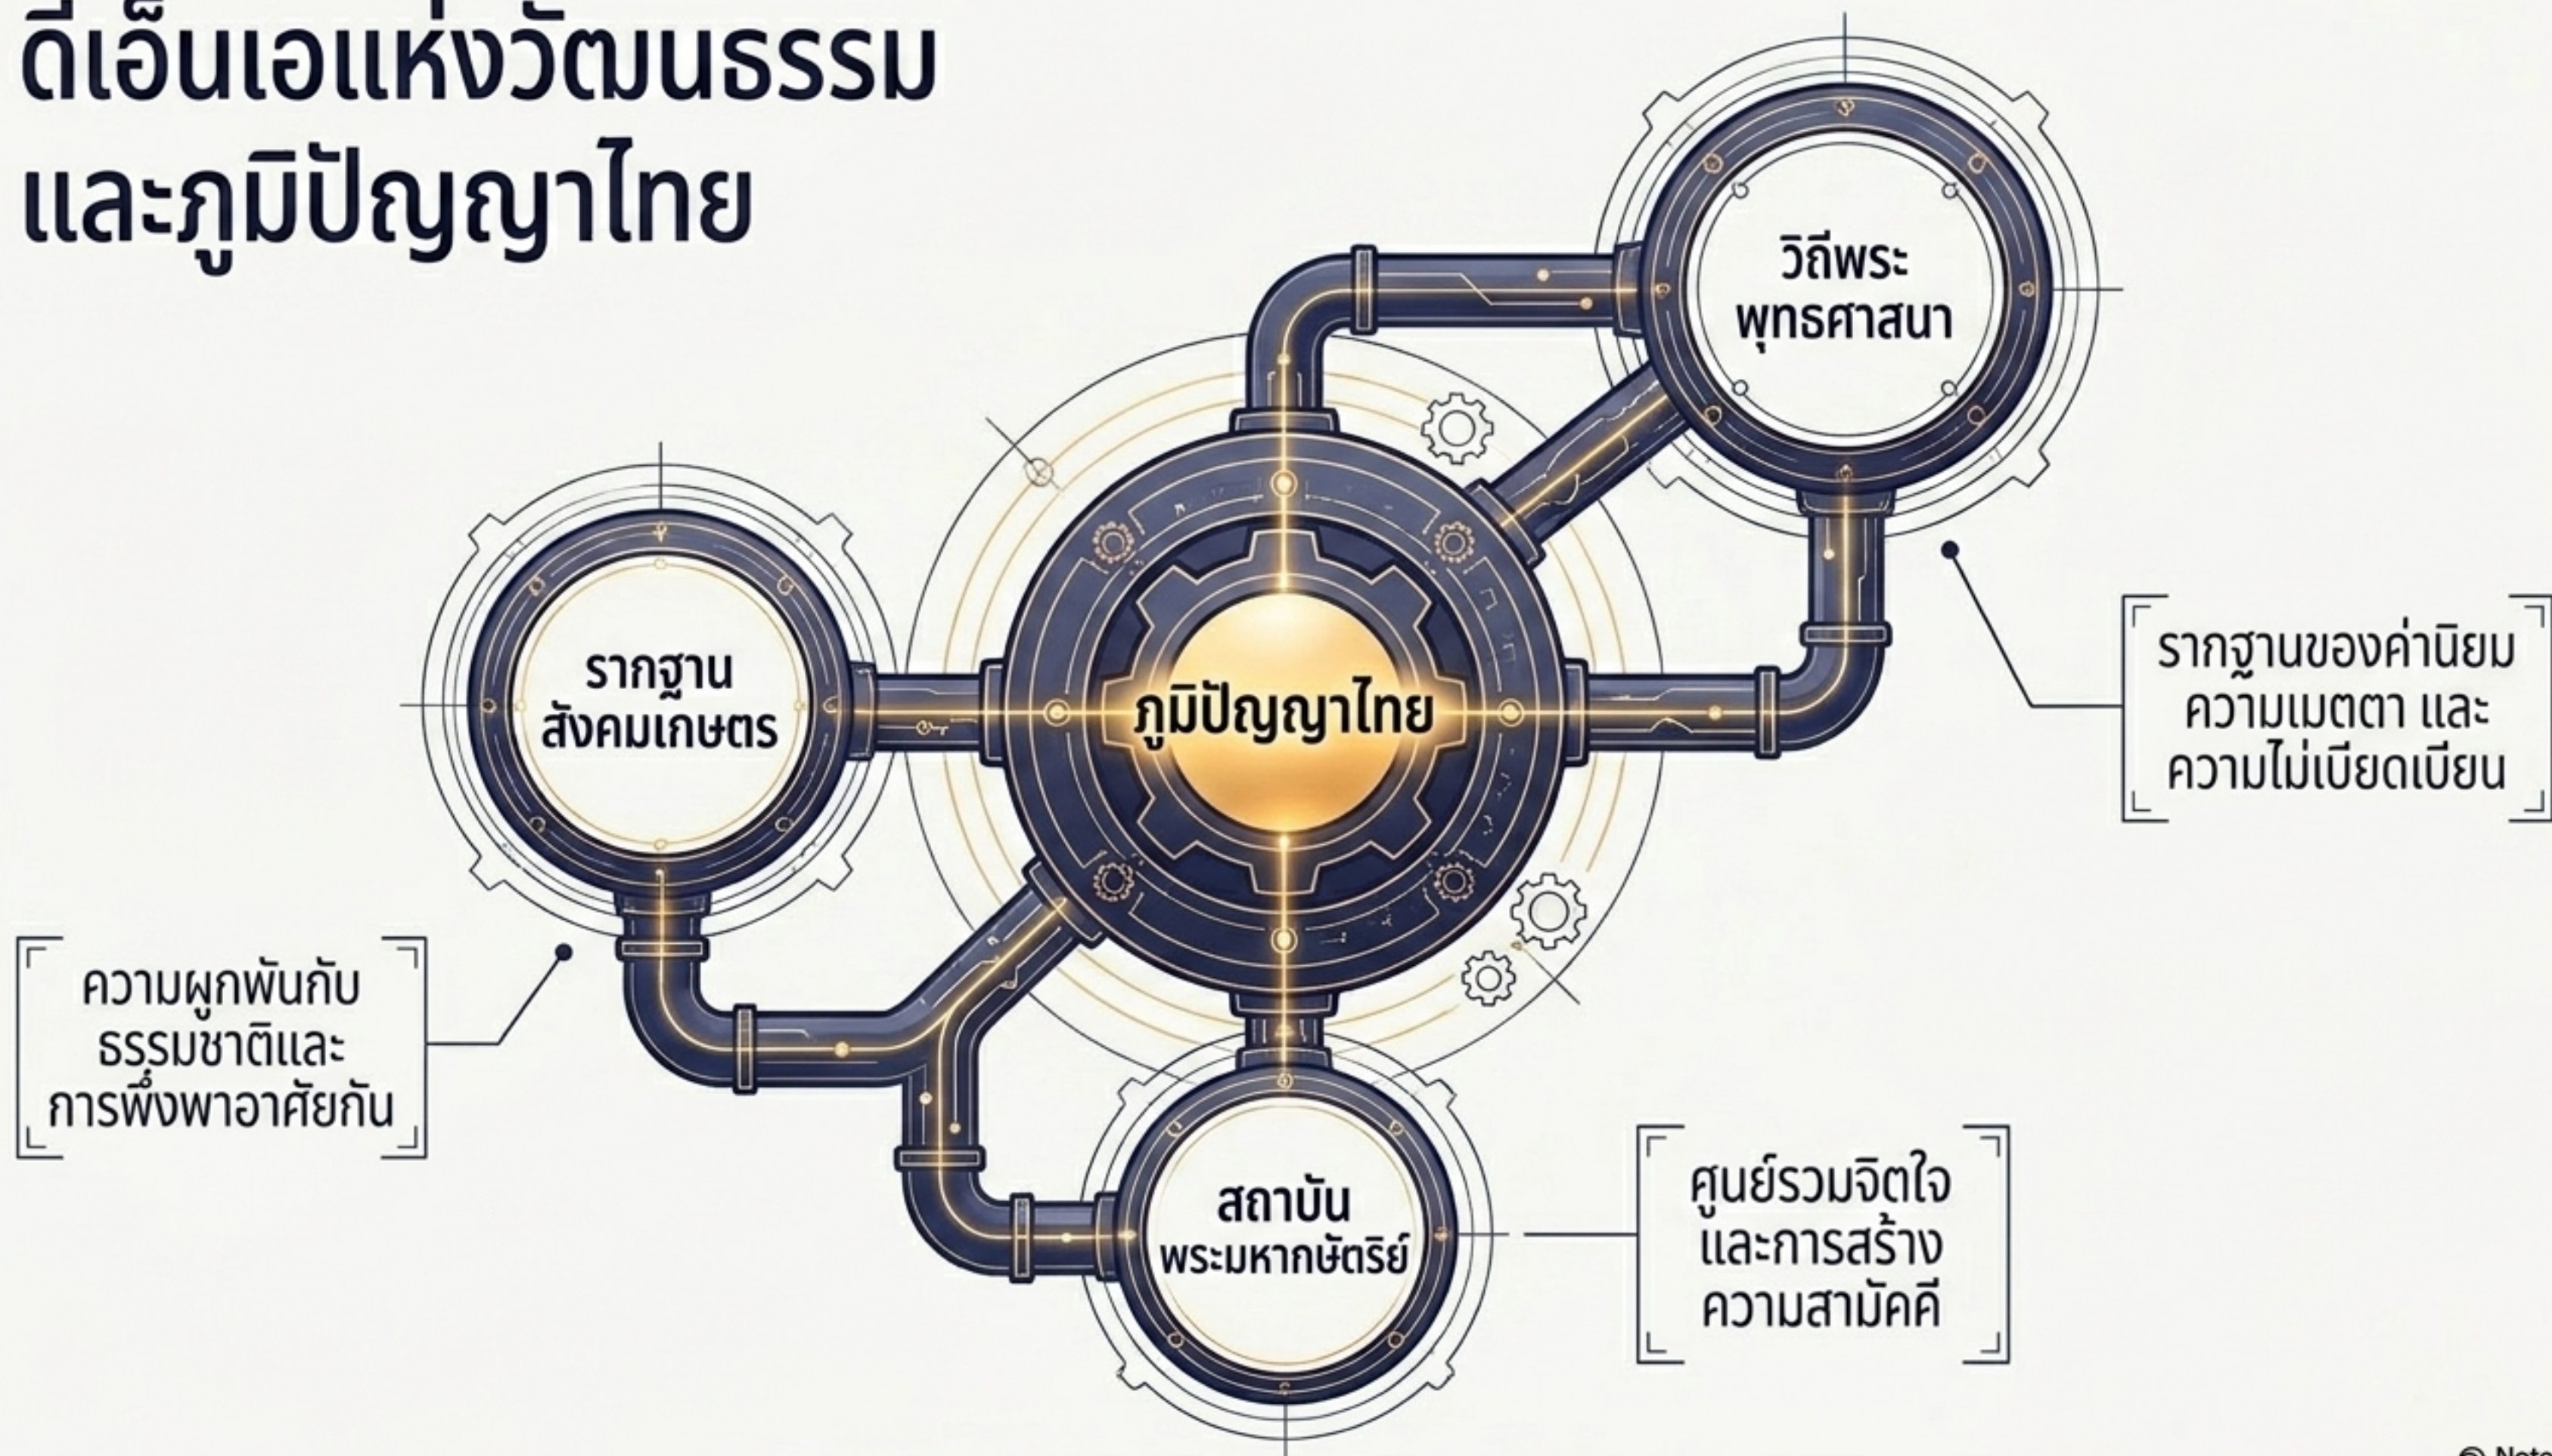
ดีเอ็นเอแห่งวัฒนธรรม
และภูมิปัญญาไทย

วิถีพระ
พุทธศาสนา

รากฐาน
สังคมเกษตร

ภูมิปัญญาไทย

รากฐานของค่านิยม
ความเมตตา และ
ความไม่เบียดเบียน

ความผูกพันกับ
ธรรมชาติและ
การพึ่งพาอาศัยกัน

สถาบัน
พระมหากษัตริย์

ศูนย์รวมจิตใจ
และการสร้าง
ความสามัคคี

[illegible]